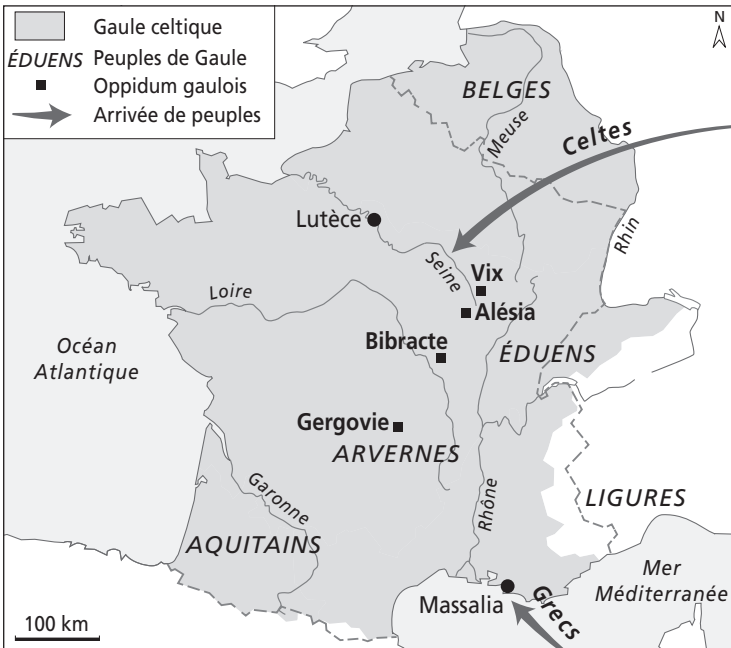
Gaule celtique
ÉDUENS Peuples de Gaule
Oppidum gaulois
Arrivée de peuples

N

BELGES
Celtes
Meuse
Lutèce
Rhin
Seine
Vix
Loire
Alésia
Bibracte
Océan Atlantique
ÉDUENS
Gergovie
ARVERNES
Rhône
LIGURES
Garonne
AQUITAINS
Mer Méditerranée
Massalia
Grecs
100 km